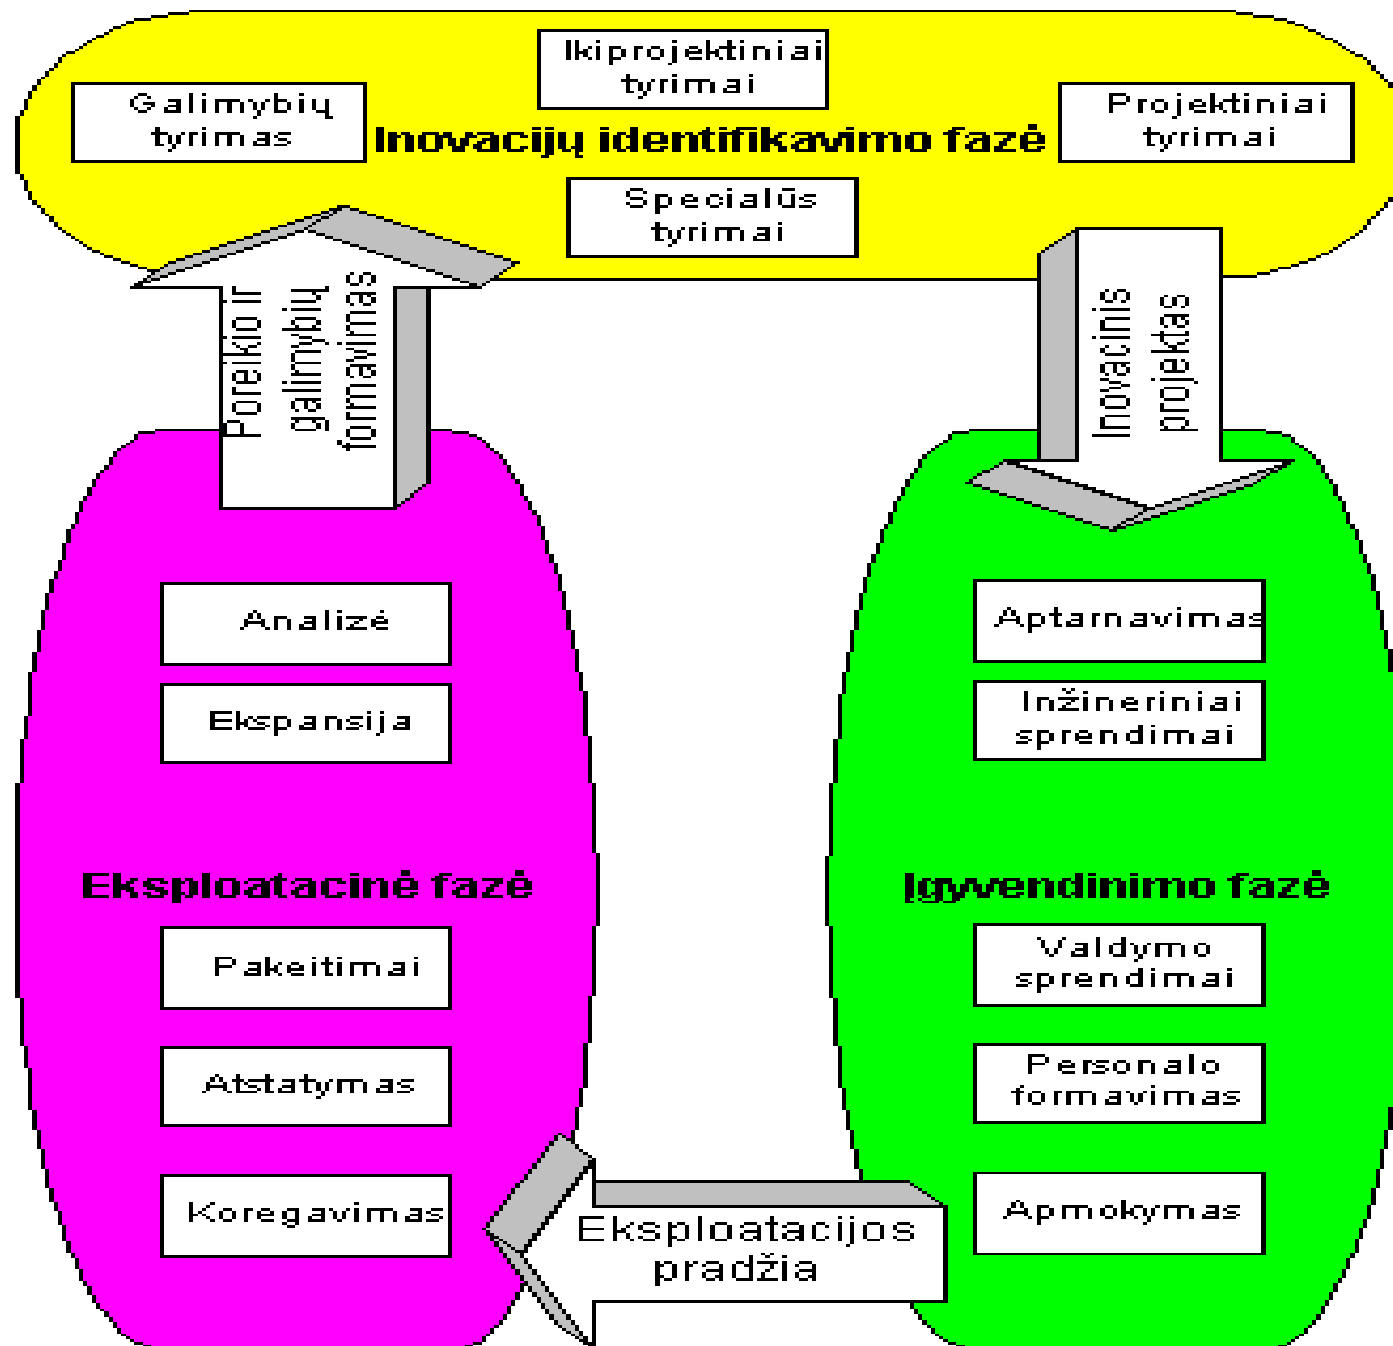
Ikiprojektiniai tyrimai

Galimybių tyrimas

Inovacijų identifikavimo fazė

Projektiniai tyrimai

Specialūs tyrimai

Poreikio ir galimybių formavimas

Inovacinis projektas

Analizė

Ekspansija

Eksploatacinė fazė

Pakeitimai

Atstatymas

Koregavimas

Aptarnavimas

Inžineriniai sprendimai

Įgyvendinimo fazė

Valdymo sprendimai

Personalo formavimas

Apmokymas

Eksploatacijos pradžia